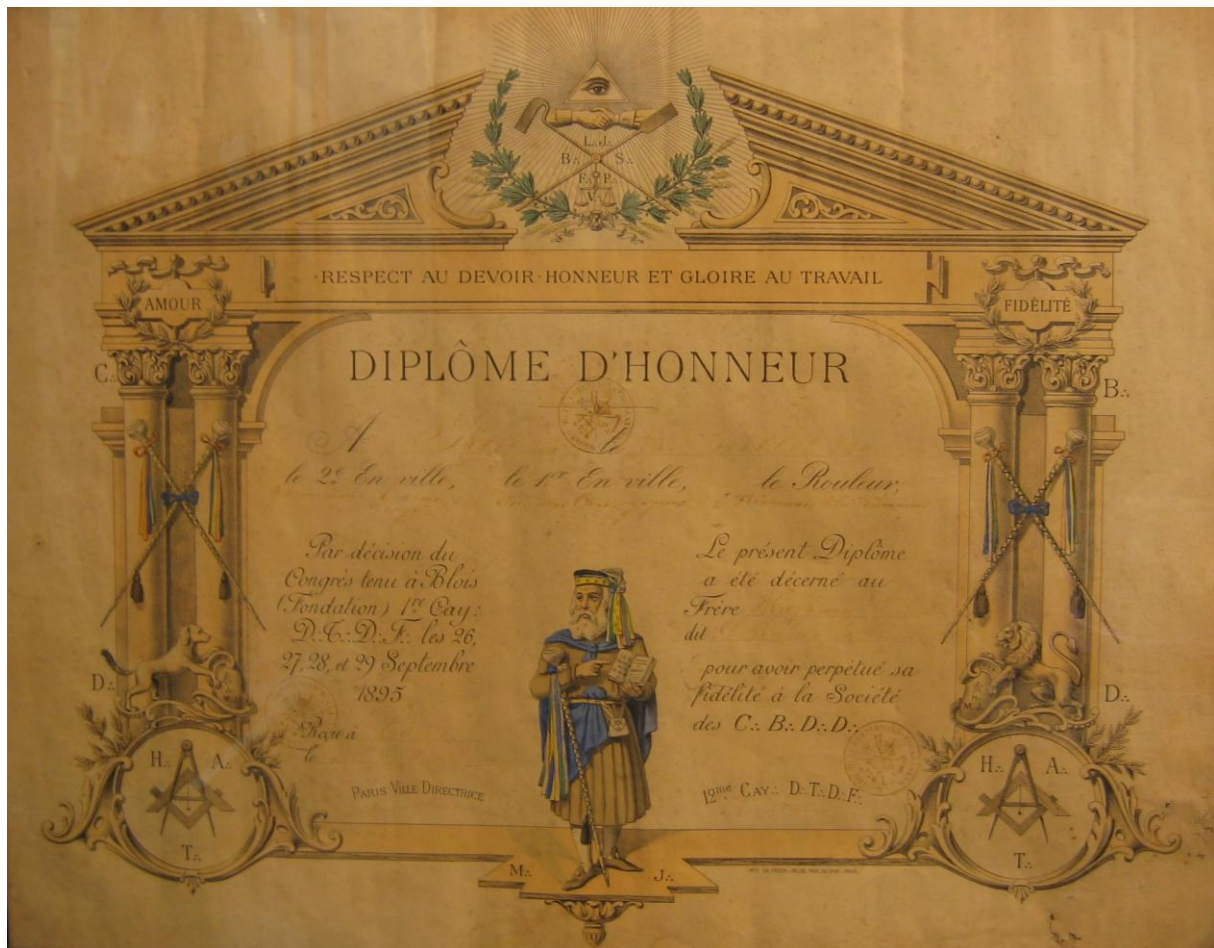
L∴J∴
B∴ S∴
F∴P∴

·RESPECT AU DEVOIR·HONNEUR ET GLOIRE AU TRAVAIL

AMOUR

FIDÉLITÉ

C∴

B∴

DIPLÔME D'HONNEUR

A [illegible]

le 2e En ville, le 1er En ville, le Rouleur,

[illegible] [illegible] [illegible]

Par décision du Congrès tenu à Blois (Fondation) 1er Cay∴ D∴T∴D∴F∴ les 26, 27, 28, et 29 Septembre 1895

Le présent Diplôme a été décerné au Frère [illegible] dit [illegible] pour avoir perpétué sa fidélité à la Société des C∴ B∴ D∴ D∴

D∴

D∴

Reçu à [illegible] le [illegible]

H∴ A∴

T∴

H∴ A∴

T∴

PARIS VILLE DIRECTRICE

12me CAY∴ D∴T∴D∴F∴

M∴ J∴

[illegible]